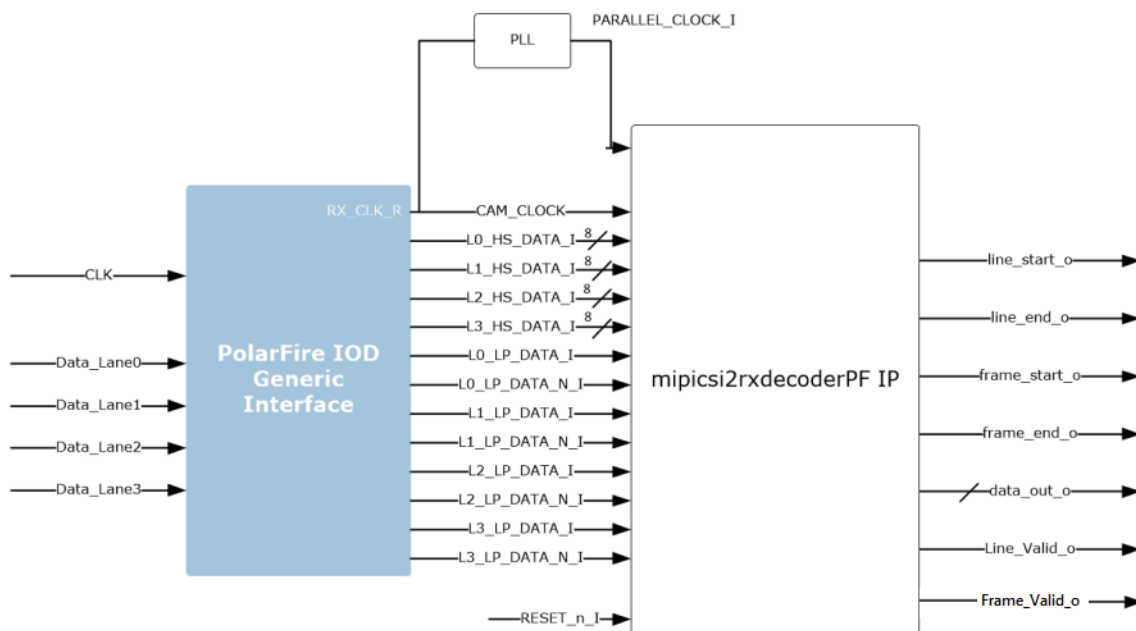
PLL

PARALLEL_CLOCK_I

RX_CLK_R

CAM_CLOCK

L0_HS_DATA_I 8

L1_HS_DATA_I 8

L2_HS_DATA_I 8

L3_HS_DATA_I 8

L0_LP_DATA_I

L0_LP_DATA_N_I

L1_LP_DATA_I

L1_LP_DATA_N_I

L2_LP_DATA_I

L2_LP_DATA_N_I

L3_LP_DATA_I

L3_LP_DATA_N_I

RESET_n_I

CLK

Data_Lane0

Data_Lane1

Data_Lane2

Data_Lane3

PolarFire IOD Generic Interface

mipicsi2rxdecoderPF IP

line_start_o

line_end_o

frame_start_o

frame_end_o

data_out_o

Line_Valid_o

Frame_Valid_o